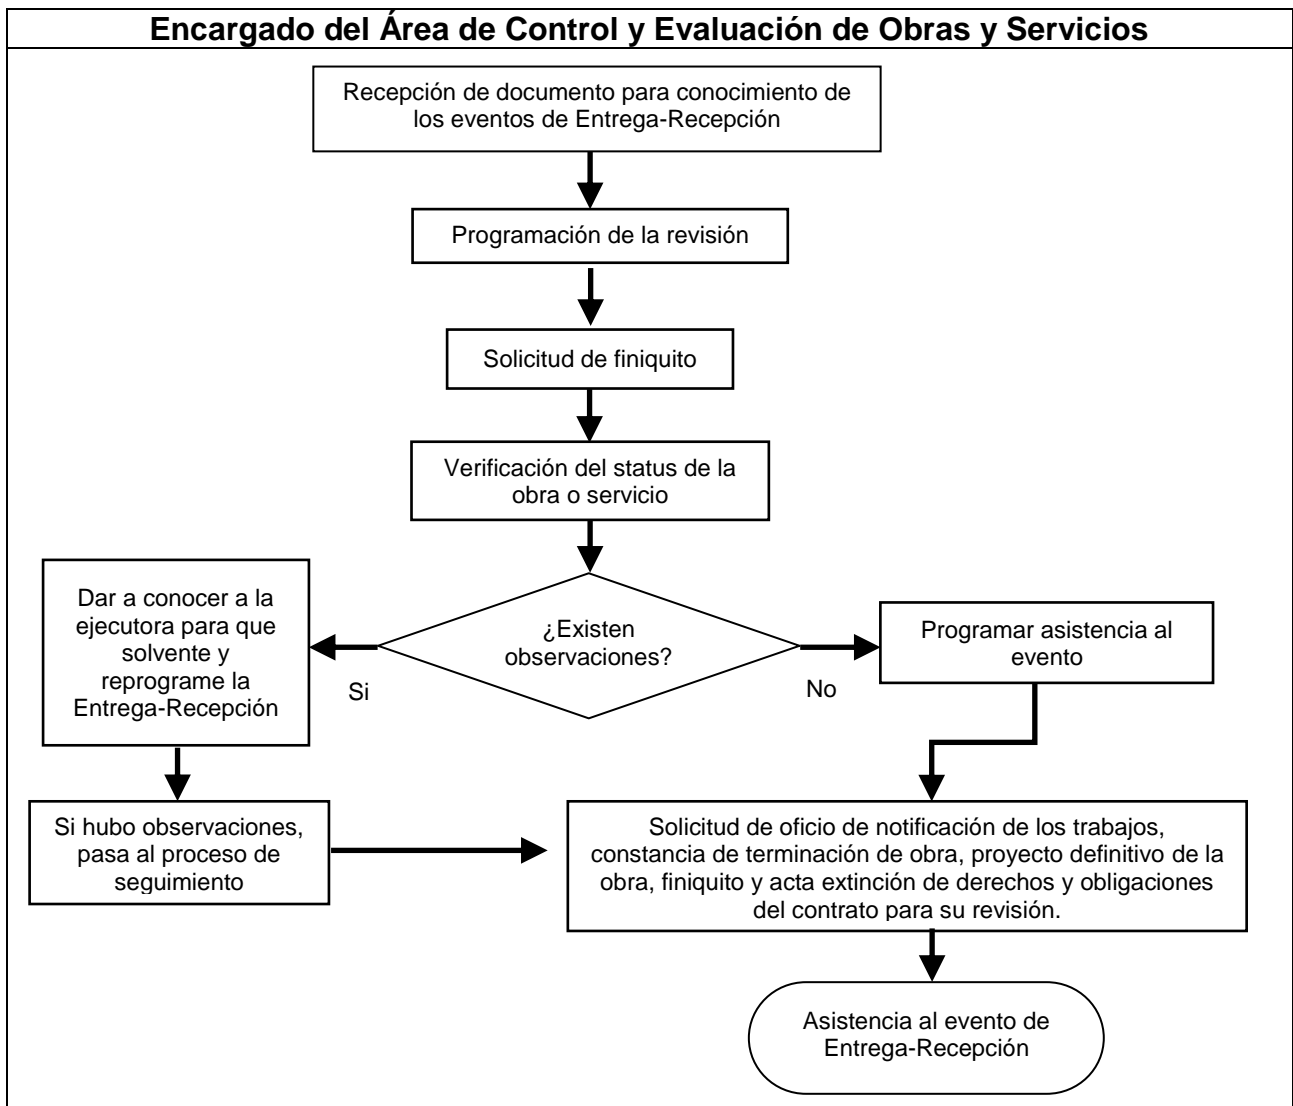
Encargado del Área de Control y Evaluación de Obras y Servicios

Recepción de documento para conocimiento de los eventos de Entrega-Recepción

Programación de la revisión

Solicitud de finiquito

Verificación del status de la obra o servicio

¿Existen observaciones?

Si

Dar a conocer a la ejecutora para que solvente y reprograme la Entrega-Recepción

Si hubo observaciones, pasa al proceso de seguimiento

No

Programar asistencia al evento

Solicitud de oficio de notificación de los trabajos, constancia de terminación de obra, proyecto definitivo de la obra, finiquito y acta extinción de derechos y obligaciones del contrato para su revisión.

Asistencia al evento de Entrega-Recepción